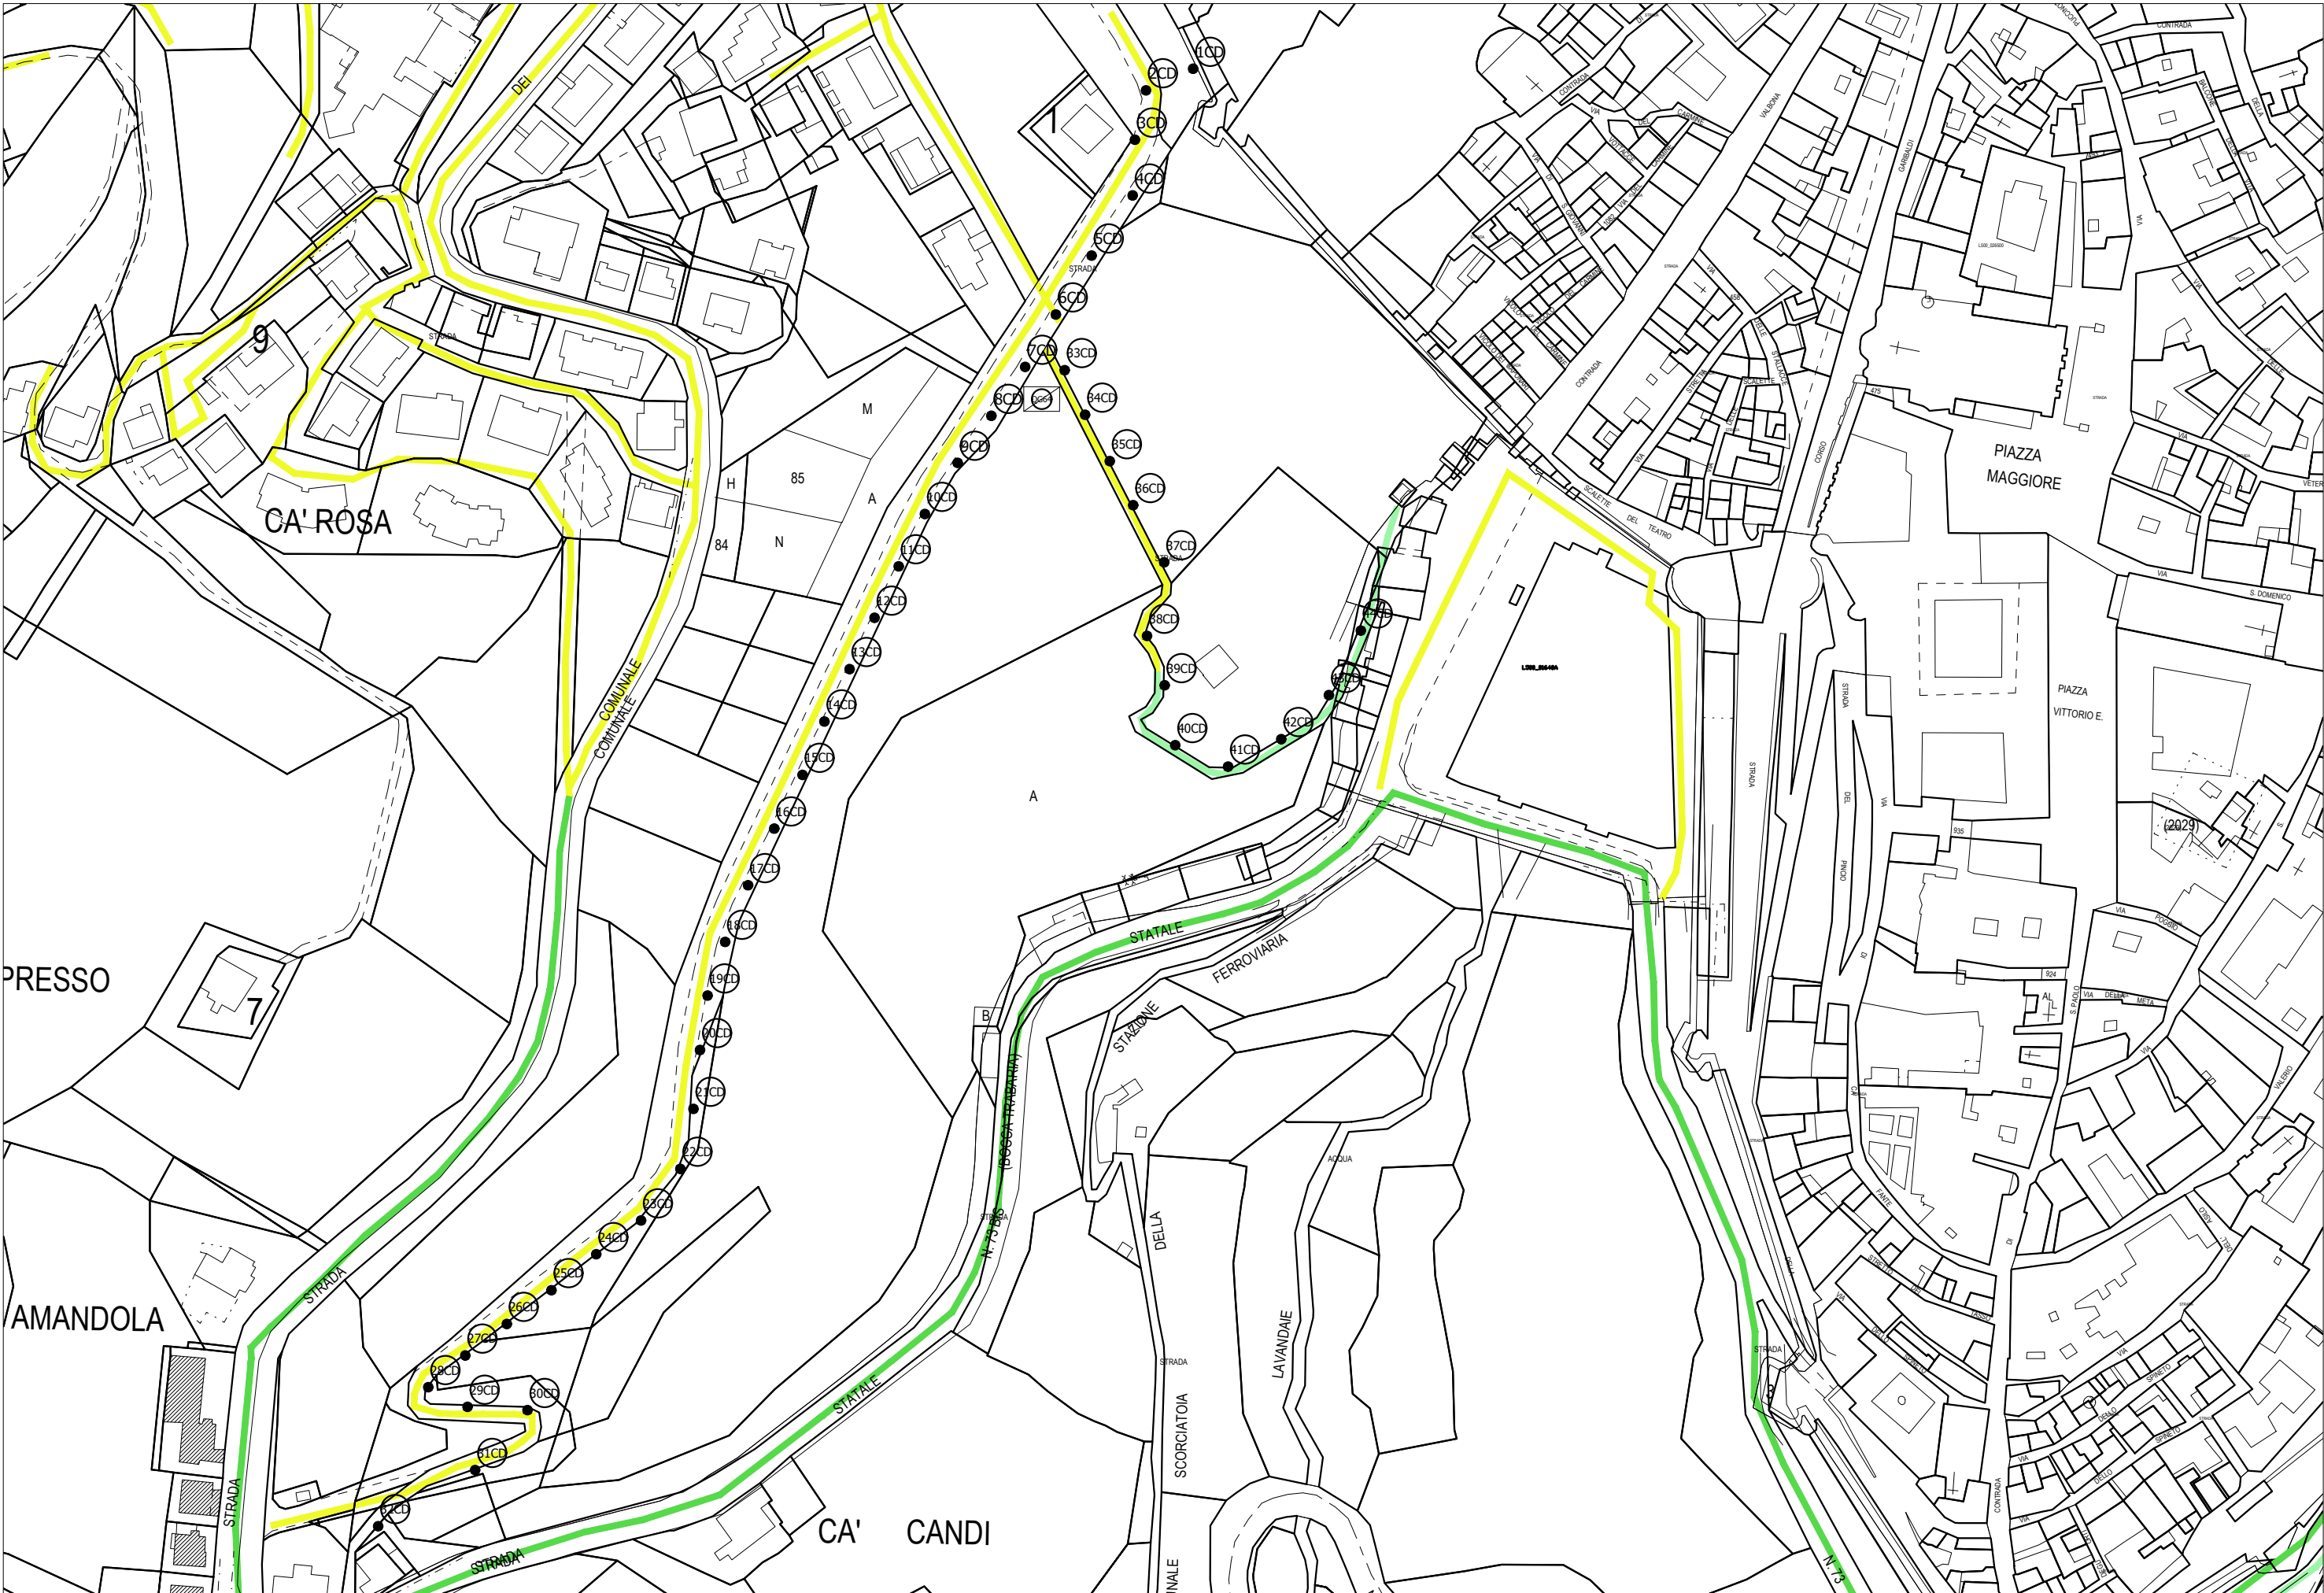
1CD
2CD
3CD
4CD
5CD
6CD
7CD
8CD
9CD
10CD
11CD
12CD
13CD
14CD
15CD
16CD
17CD
18CD
19CD
20CD
21CD
22CD
23CD
24CD
25CD
26CD
27CD
28CD
29CD
30CD
31CD
32CD
33CD
34CD
35CD
36CD
37CD
38CD
39CD
40CD
41CD
42CD
43CD
44CD

DEI
STRADA
COMUNALE
COMUNALE
9
CA' ROSA
M
85
H
A
84
N
A
I
PRESSO
7
AMANDOLA
STRADA
STRADA
STATALE
STRADA
CA' CANDI
STATALE
FERROVIARIA
STAZIONE
B
N. 73 BIS
(BOCCA TRABARIA)
DELLA
STRADA
SCORCIATOIA
LAVANDAIE
ACQUA
PIAZZA MAGGIORE
PIAZZA VITTORIO E.
SCALETTE DEL TEATRO
CORSO GARIBALDI
VIA VALBONA
CONTRADA
VIA S. DOMENICO
VIA POGGIO
VIA S. PAOLO
VIA DELLA META
STRADA DEL PINCIO
N. 73
(2029)